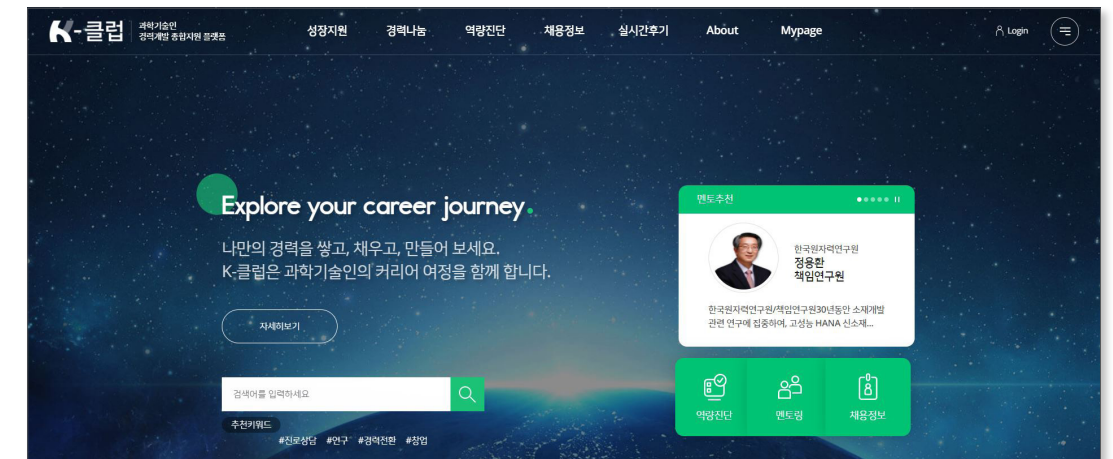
K-클럽 과학기술인 경력개발 종합지원 플랫폼

성장지원 경력나눔 역량진단 채용정보 실시간후기 About Mypage

Login

Explore your career journey.

나만의 경력을 쌓고, 채우고, 만들어 보세요.
K-클럽은 과학기술인의 커리어 여정을 함께 합니다.

자세히보기

검색어를 입력하세요

추천키워드

#진로상담 #연구 #경력전환 #창업

멘토추천

한국원자력연구원
정용환
책임연구원

한국원자력연구원/책임연구원30년동안 소재개발 관련 연구에 집중하여, 고성능 HANA 신소재...

역량진단 멘토링 채용정보